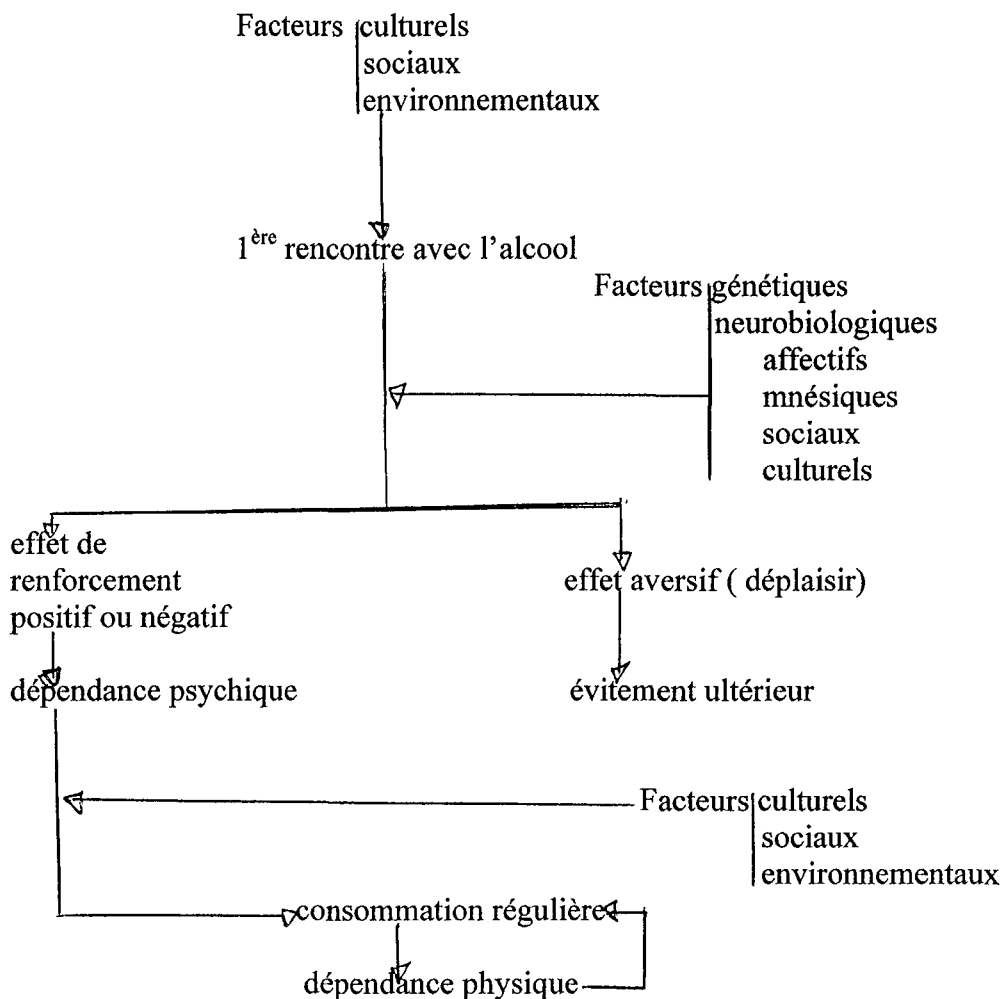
Facteurs culturels
sociaux
environnementaux

1$^{ère}$ rencontre avec l'alcool

Facteurs génétiques
neurobiologiques
affectifs
mnésiques
sociaux
culturels

effet de renforcement positif ou négatif

effet aversif ( déplaisir)

dépendance psychique

évitement ultérieur

Facteurs culturels
sociaux
environnementaux

consommation régulière

dépendance physique